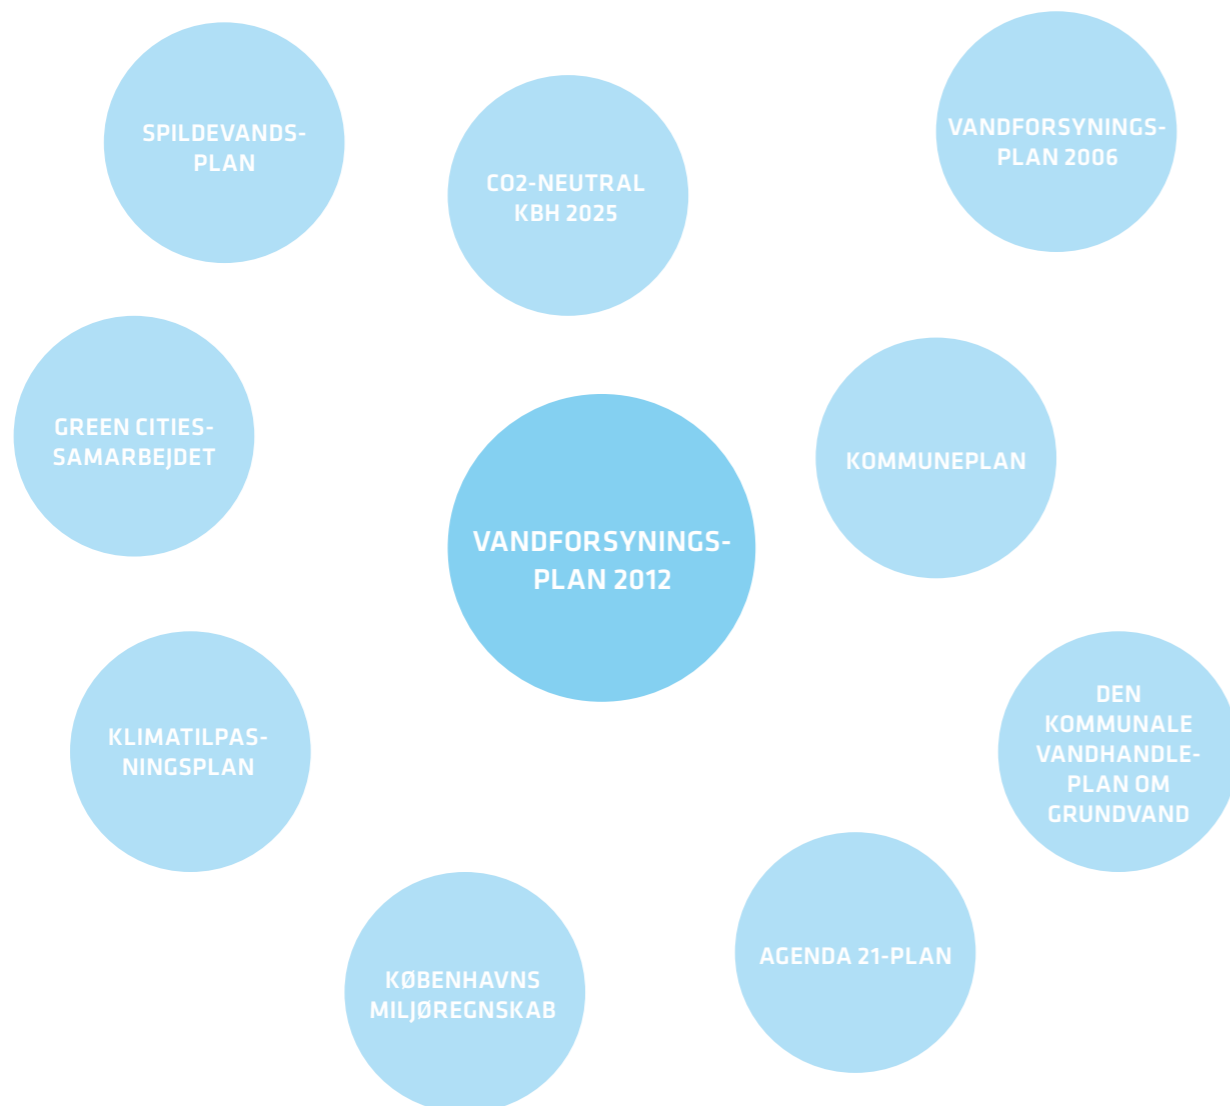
SPILDEVANDS-PLAN

CO2-NEUTRAL KBH 2025

VANDFORSYNINGS-PLAN 2006

GREEN CITIES-SAMARBEJDET

VANDFORSYNINGS-PLAN 2012

KOMMUNEPLAN

KLIMATILPAS-NINGSPLAN

DEN KOMMUNALE VANDHANDLE-PLAN OM GRUNDVAND

KØBENHAVNS MILJØREGNSKAB

AGENDA 21-PLAN